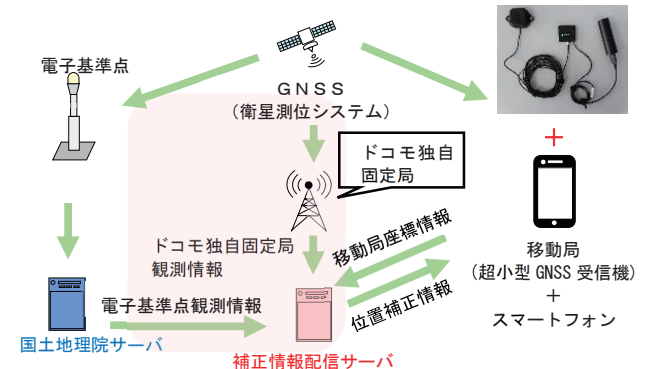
電子基準点

GNSS
（衛星測位システム）

ドコモ独自
固定局

ドコモ独自固定局
観測情報

移動局座標情報

位置補正情報

電子基準点観測情報

国土地理院サーバ

補正情報配信サーバ

＋

移動局
（超小型 GNSS 受信機）
＋
スマートフォン